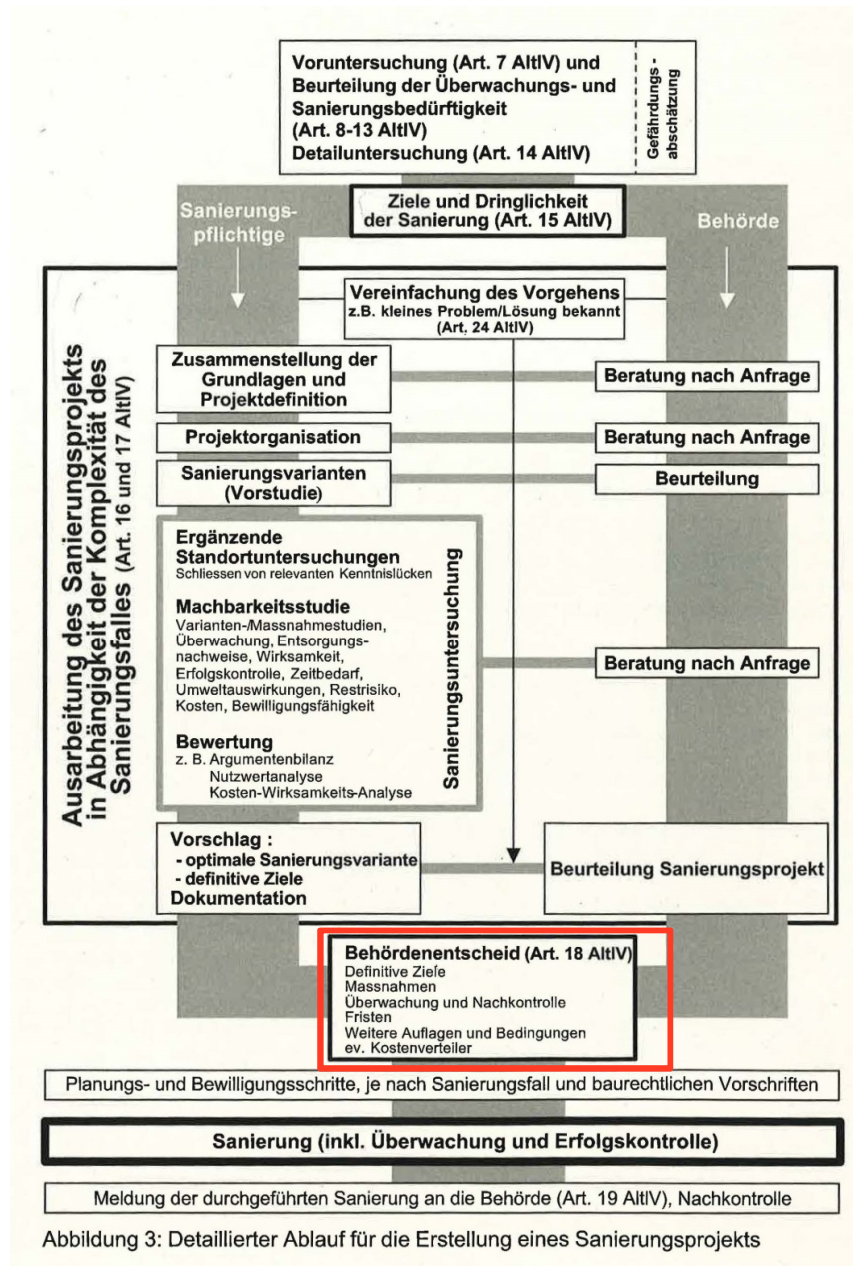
Voruntersuchung (Art. 7 AltlV) und Beurteilung der Überwachungs- und Sanierungsbedürftigkeit (Art. 8-13 AltlV) Detailuntersuchung (Art. 14 AltlV)

Gefährdungsabschätzung

Ziele und Dringlichkeit der Sanierung (Art. 15 AltlV)

Sanierungspflichtige

Behörde

Ausarbeitung des Sanierungsprojekts in Abhängigkeit der Komplexität des Sanierungsfalles (Art. 16 und 17 AltlV)

Vereinfachung des Vorgehens
z.B. kleines Problem/Lösung bekannt (Art. 24 AltlV)

Zusammenstellung der Grundlagen und Projektdefinition

Beratung nach Anfrage

Projektorganisation

Beratung nach Anfrage

Sanierungsvarianten (Vorstudie)

Beurteilung

Ergänzende Standortuntersuchungen
Schliessen von relevanten Kenntnislücken

Machbarkeitsstudie
Varianten-/Massnahmestudien, Überwachung, Entsorgungsnachweise, Wirksamkeit, Erfolgskontrolle, Zeitbedarf, Umweltauswirkungen, Restrisiko, Kosten, Bewilligungsfähigkeit

Bewertung
z. B. Argumentenbilanz
Nutzwertanalyse
Kosten-Wirksamkeits-Analyse

Sanierungsuntersuchung

Beratung nach Anfrage

Vorschlag :
- optimale Sanierungsvariante
- definitive Ziele
Dokumentation

Beurteilung Sanierungsprojekt

Behördenentscheid (Art. 18 AltlV)
Definitive Ziele
Massnahmen
Überwachung und Nachkontrolle
Fristen
Weitere Auflagen und Bedingungen
ev. Kostenverteiler

Planungs- und Bewilligungsschritte, je nach Sanierungsfall und baurechtlichen Vorschriften

Sanierung (inkl. Überwachung und Erfolgskontrolle)

Meldung der durchgeführten Sanierung an die Behörde (Art. 19 AltlV), Nachkontrolle

Abbildung 3: Detaillierter Ablauf für die Erstellung eines Sanierungsprojekts